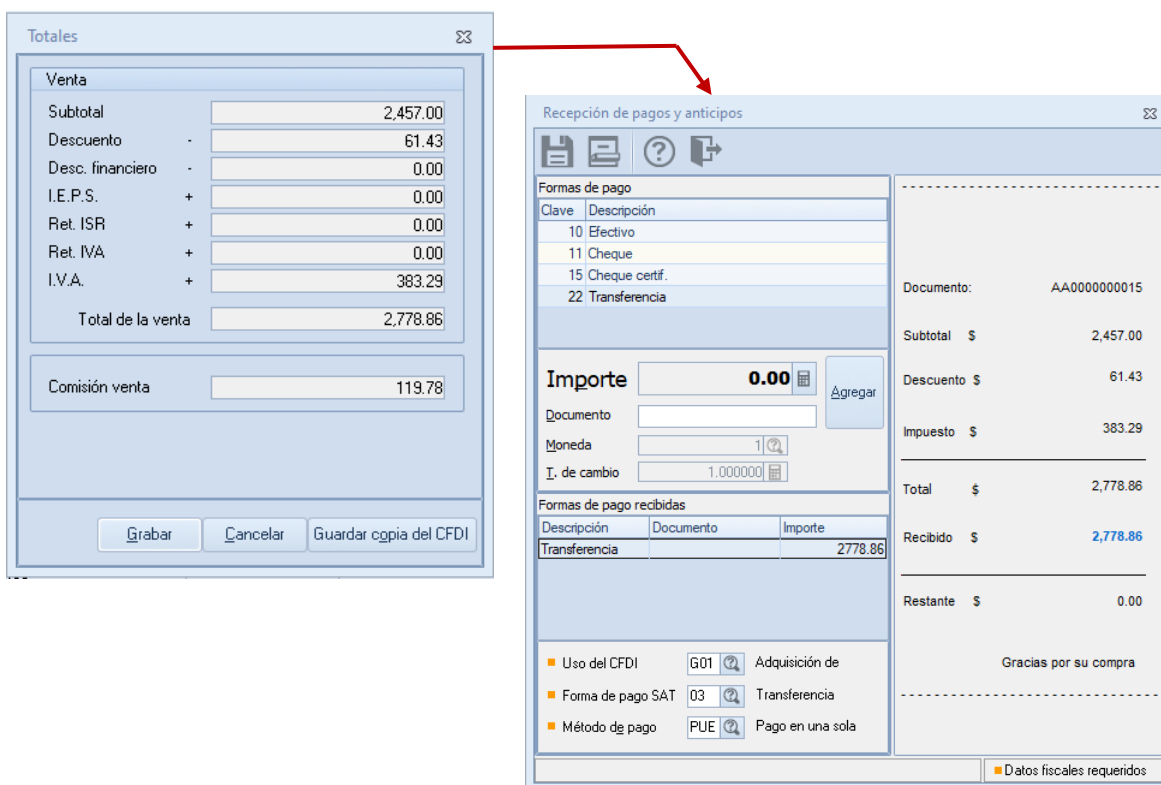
Totales

Venta

| | | |
|---|---|---|
| Subtotal | | 2,457.00 |
| Descuento | - | 61.43 |
| Desc. financiero | - | 0.00 |
| I.E.P.S. | + | 0.00 |
| Ret. ISR | + | 0.00 |
| Ret. IVA | + | 0.00 |
| I.V.A. | + | 383.29 |
| Total de la venta | | 2,778.86 |

Comisión venta 119.78

Grabar Cancelar Guardar copia del CFDI

Recepción de pagos y anticipos

Formas de pago

| Clave | Descripción |
|---|---|
| 10 | Efectivo |
| 11 | Cheque |
| 15 | Cheque certif. |
| 22 | Transferencia |

Importe 0.00

Agregar

Documento

Moneda 1

T. de cambio 1.000000

Formas de pago recibidas

| Descripción | Documento | Importe |
|---|---|---|
| Transferencia | | 2778.86 |

Uso del CFDI G01 Adquisición de

Forma de pago SAT 03 Transferencia

Método de pago PUE Pago en una sola

Documento: AA0000000015

Subtotal $ 2,457.00

Descuento $ 61.43

Impuesto $ 383.29

Total $ 2,778.86

Recibido $ 2,778.86

Restante $ 0.00

Gracias por su compra

Datos fiscales requeridos